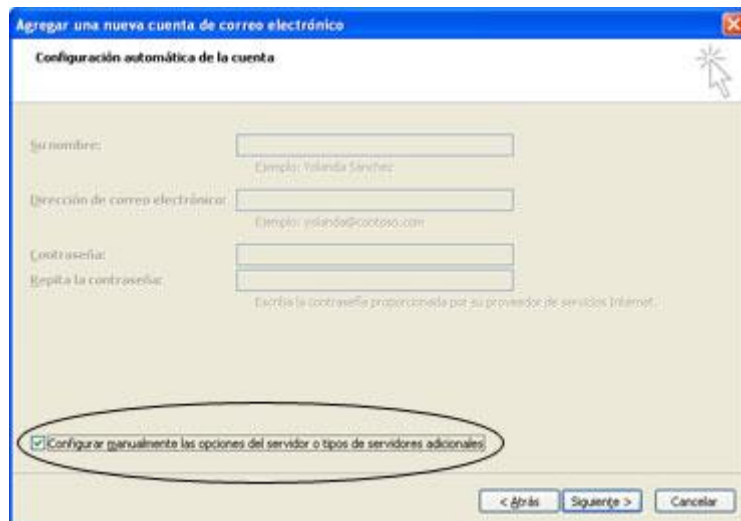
Agregar una nueva cuenta de correo electrónico

Configuración automática de la cuenta

Su nombre:

Ejemplo: Yolanda Sánchez

Dirección de correo electrónico:

Ejemplo: yolanda@contoso.com

Contraseña:

Repita la contraseña:

Escriba la contraseña proporcionada por su proveedor de servicios Internet.

Configurar manualmente las opciones del servidor o tipos de servidores adicionales

< Atrás

Siguiente >

Cancelar